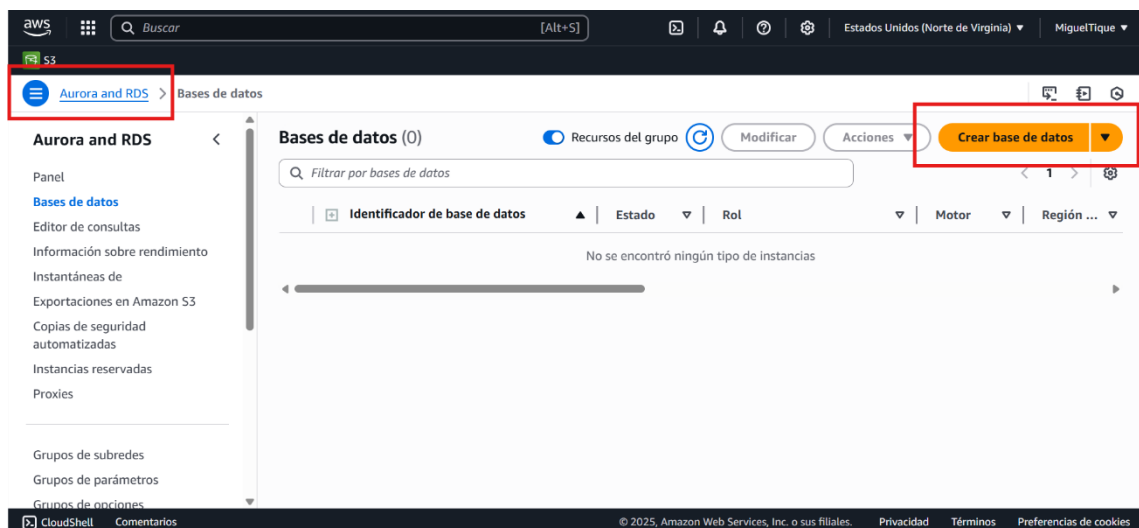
aws

Buscar

[Alt+S]

Estados Unidos (Norte de Virginia) ▼

MiguelTique ▼

S3

Aurora and RDS > Bases de datos

Aurora and RDS

Panel
Bases de datos
Editor de consultas
Información sobre rendimiento
Instantáneas de
Exportaciones en Amazon S3
Copias de seguridad automatizadas
Instancias reservadas
Proxies

Grupos de subredes
Grupos de parámetros
Grupos de opciones

Bases de datos (0)

Recursos del grupo

Modificar

Acciones ▼

Crear base de datos ▼

Filtrar por bases de datos

1

| Identificador de base de datos ▲ | Estado ▽ | Rol ▽ | Motor ▽ | Región ... ▽ |
|---|---|---|---|---|
| No se encontró ningún tipo de instancias | | | | |

CloudShell Comentarios

© 2025, Amazon Web Services, Inc. o sus filiales. Privacidad Términos Preferencias de cookies